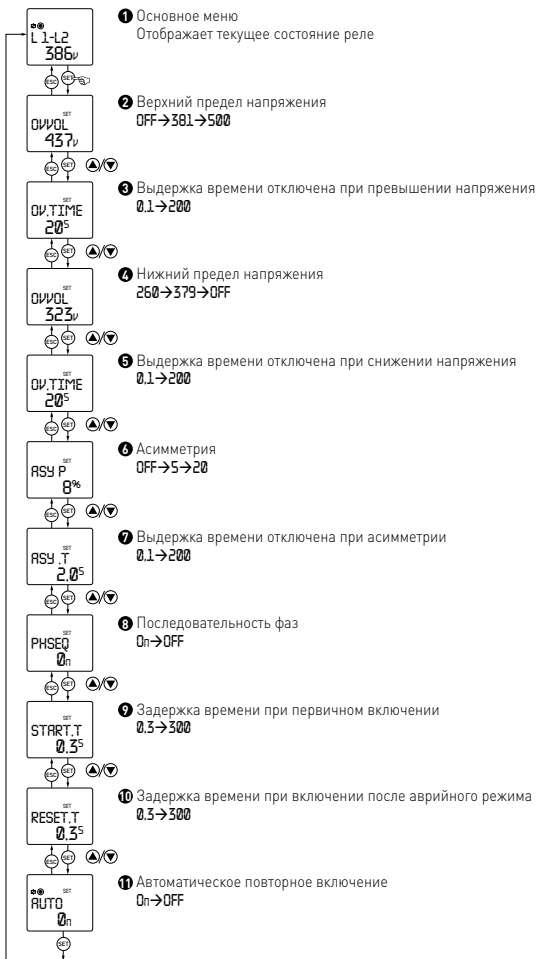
L 1-L2
386V

ESC SET

❶ Основное меню
Отображает текущее состояние реле

SET
OVVOL
437V

ESC SET ▲/▼

❷ Верхний предел напряжения
OFF→381→500

SET
OV.TIME
20S

ESC SET ▲/▼

❸ Выдержка времени отключена при превышении напряжения
0.1→200

SET
OVVOL
323V

ESC SET ▲/▼

❹ Нижний предел напряжения
260→379→OFF

SET
OV.TIME
20S

ESC SET ▲/▼

❺ Выдержка времени отключена при снижении напряжения
0.1→200

SET
ASY P
8%

ESC SET ▲/▼

❻ Асимметрия
OFF→5→20

SET
ASY .T
2.0S

ESC SET ▲/▼

❼ Выдержка времени отключена при асимметрии
0.1→200

SET
PHSEQ
On

ESC SET ▲/▼

❽ Последовательность фаз
On→OFF

SET
START.T
0.3S

ESC SET ▲/▼

❾ Задержка времени при первичном включении
0.3→300

SET
RESET.T
0.3S

ESC SET ▲/▼

❿ Задержка времени при включении после аврийного режима
0.3→300

SET
AUTO
On

SET

⓫ Автоматическое повторное включение
On→OFF